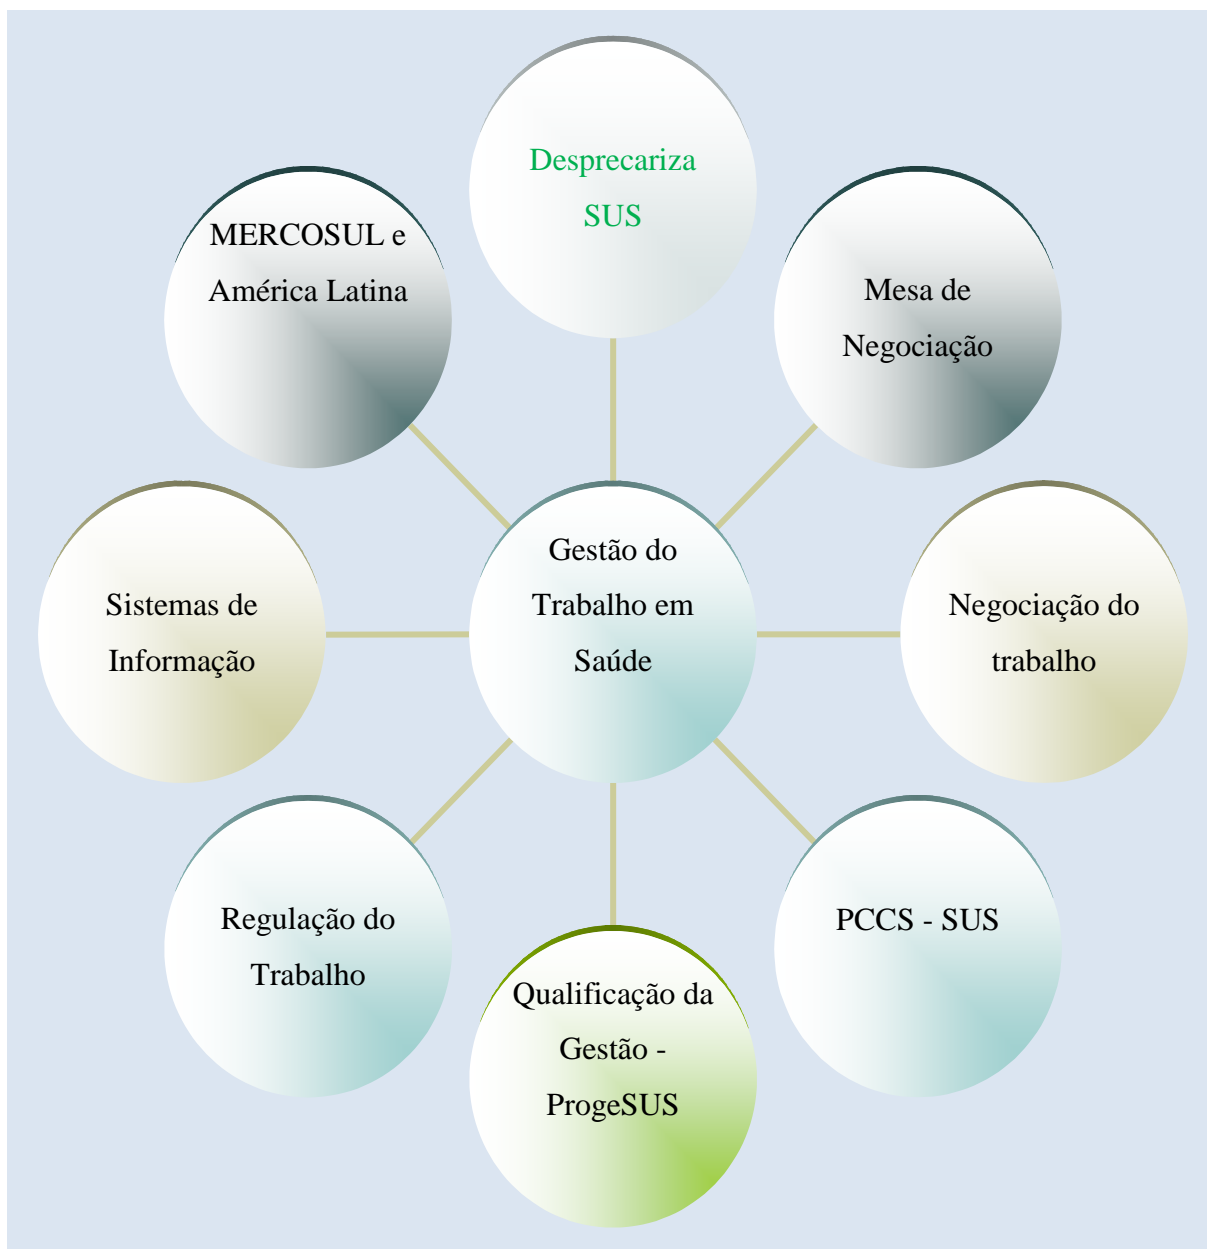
Desprecariza SUS

MERCOSUL e América Latina

Mesa de Negociação

Sistemas de Informação

Gestão do Trabalho em Saúde

Negociação do trabalho

Regulação do Trabalho

PCCS - SUS

Qualificação da Gestão - ProgeSUS